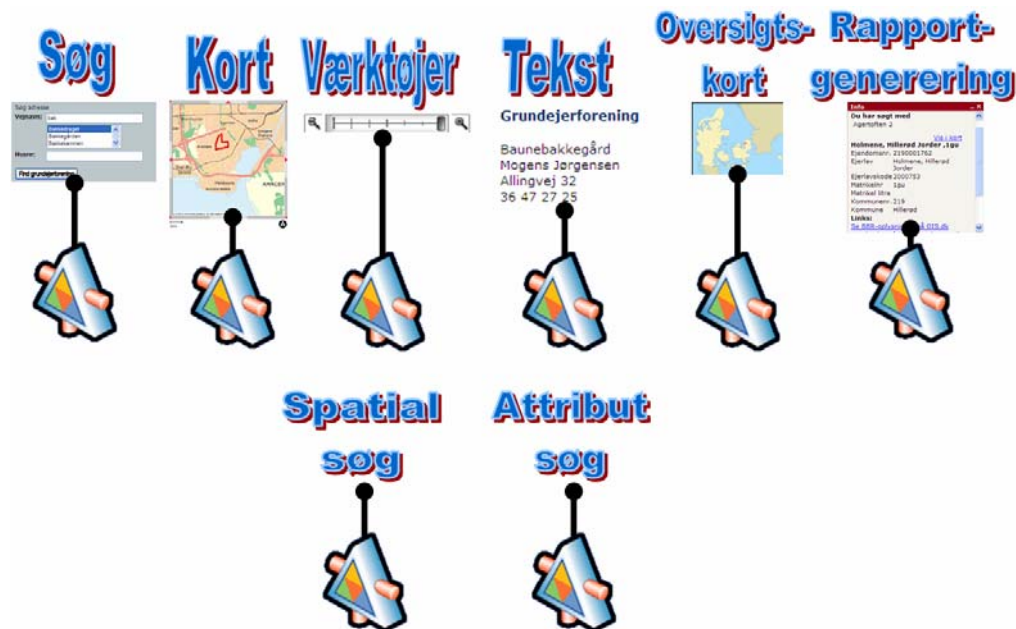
Søg

Kort

Værktøjer

Tekst

Oversigtskort

Rapportgenerering

Søg adresse
Vejnavn: bak
Husnr:
Find grundejerforening

Grundejerforening

Baunebakkegård
Mogens Jørgensen
Allingvej 32
36 47 27 25

Info
Du har søgt med
Holmene, Hillerød Jorder, 1gu
Vis i kort
Ejendomsnr. 2190001762
Ejerlav Holmene, Hillerød Jorder
Ejerlavskode 2000752
Matrikelnr 1gu
Matrikel litra
Kommunenr. 219
Kommune Hillerød
Links:

Spatial søg

Attribut søg